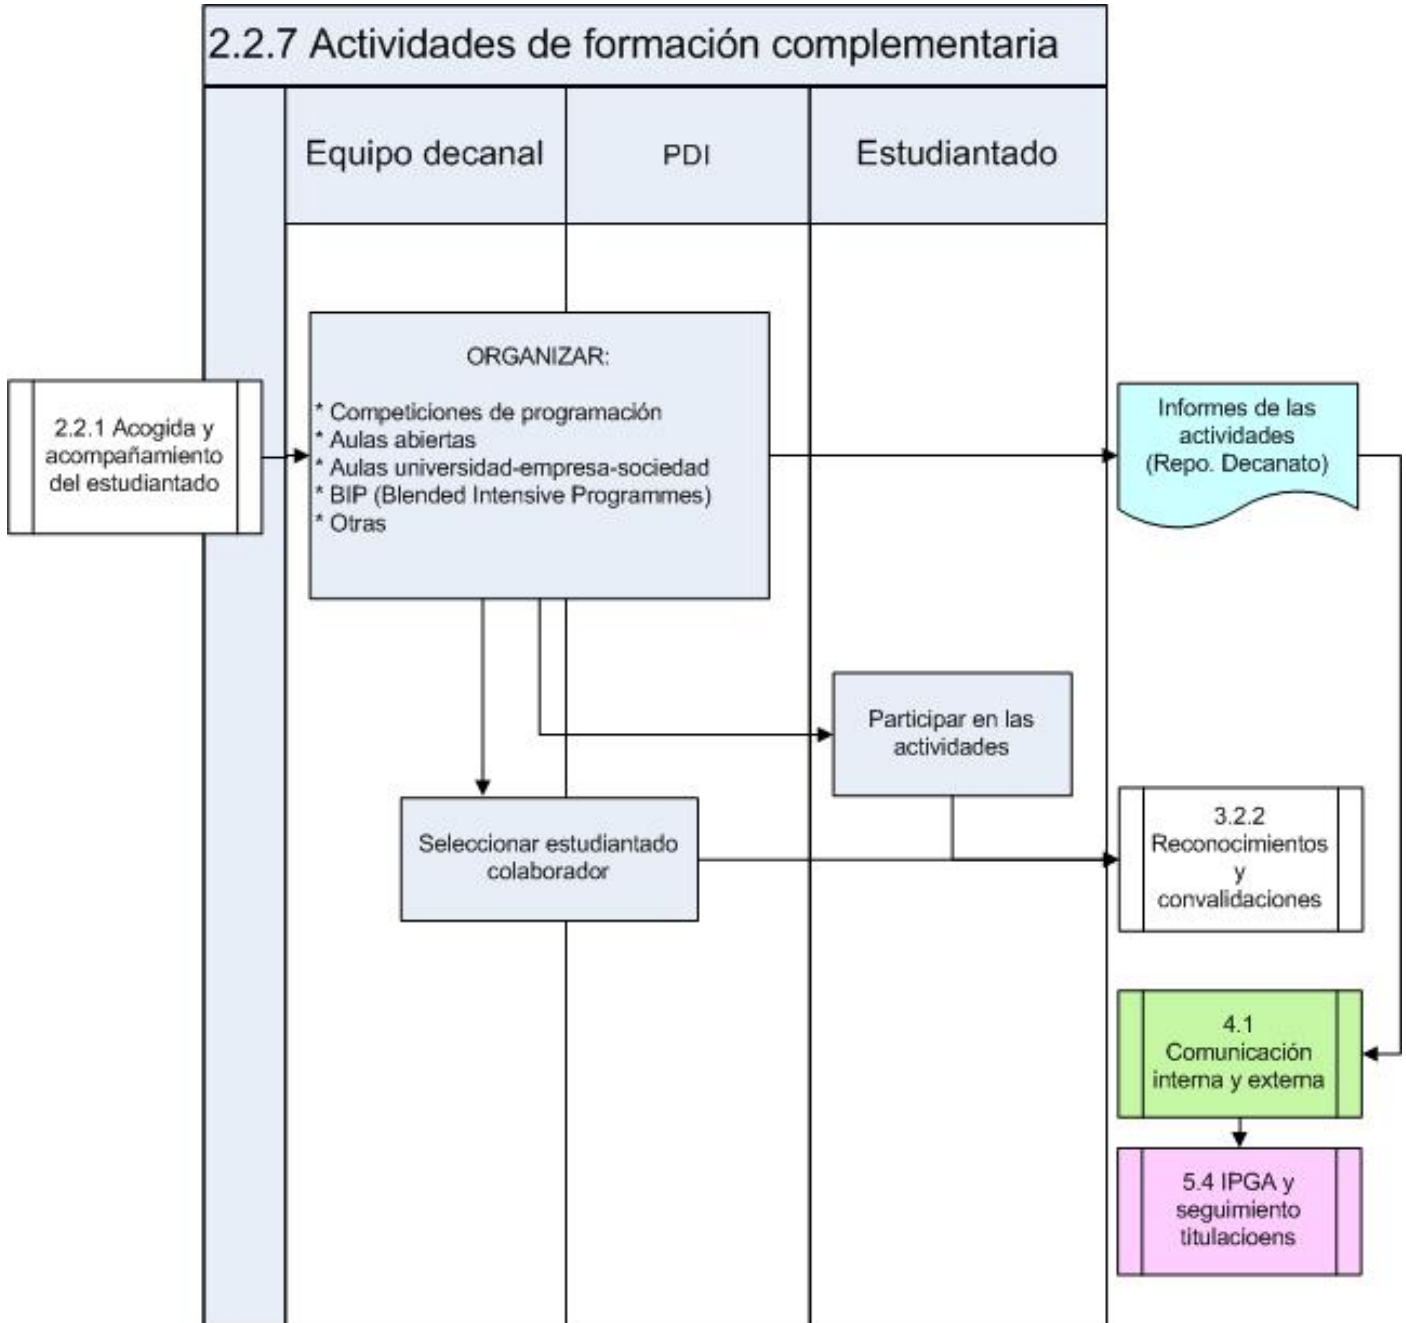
2.2.7 Actividades de formación complementaria

Equipo decanal

PDI

Estudiantado

2.2.1 Acogida y acompañamiento del estudiantado

ORGANIZAR:

* Competiciones de programación
* Aulas abiertas
* Aulas universidad-empresa-sociedad
* BIP (Blended Intensive Programmes)
* Otras

Informes de las actividades (Repo. Decanato)

Participar en las actividades

Seleccionar estudiantado colaborador

3.2.2 Reconocimientos y convalidaciones

4.1 Comunicación interna y externa

5.4 IPGA y seguimiento titulacioens